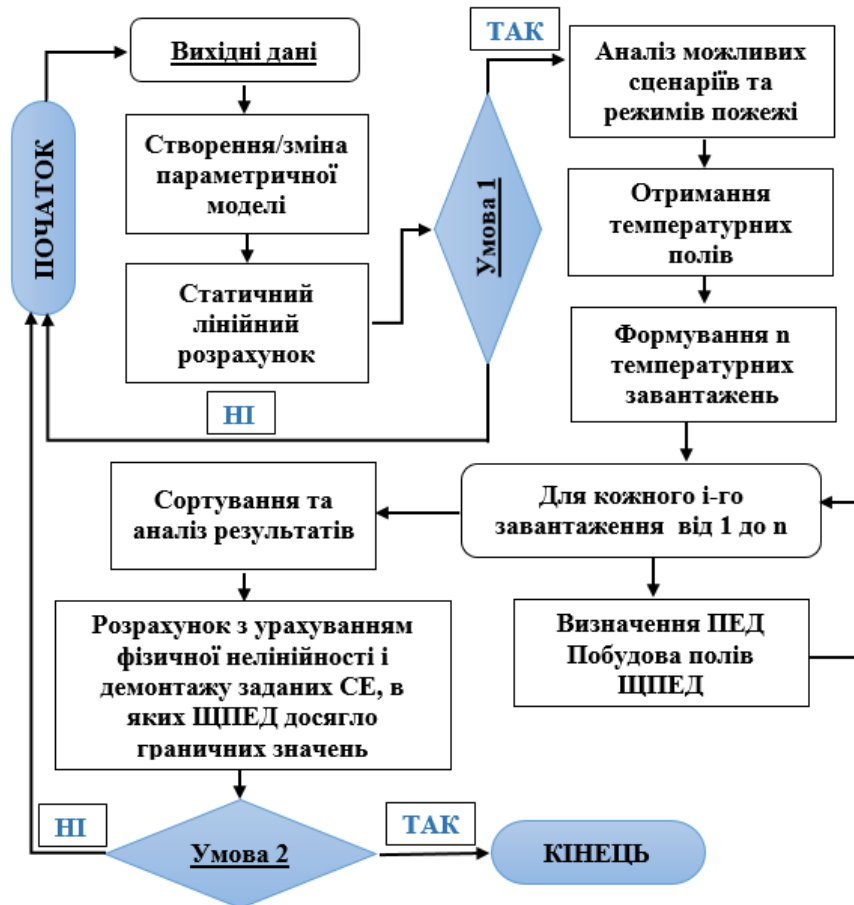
ПОЧАТОК

Вихідні дані

Створення/зміна параметричної моделі

Статичний лінійний розрахунок

Умова 1

ТАК

НІ

Аналіз можливих сценаріїв та режимів пожежі

Отримання температурних полів

Формування n температурних завантажень

Для кожного i-го завантаження від 1 до n

Визначення ПЕД Побудова полів ЩПЕД

Сортування та аналіз результатів

Розрахунок з урахуванням фізичної нелінійності і демонтажу заданих СЕ, в яких ЩПЕД досягло граничних значень

НІ

Умова 2

ТАК

КІНЕЦЬ